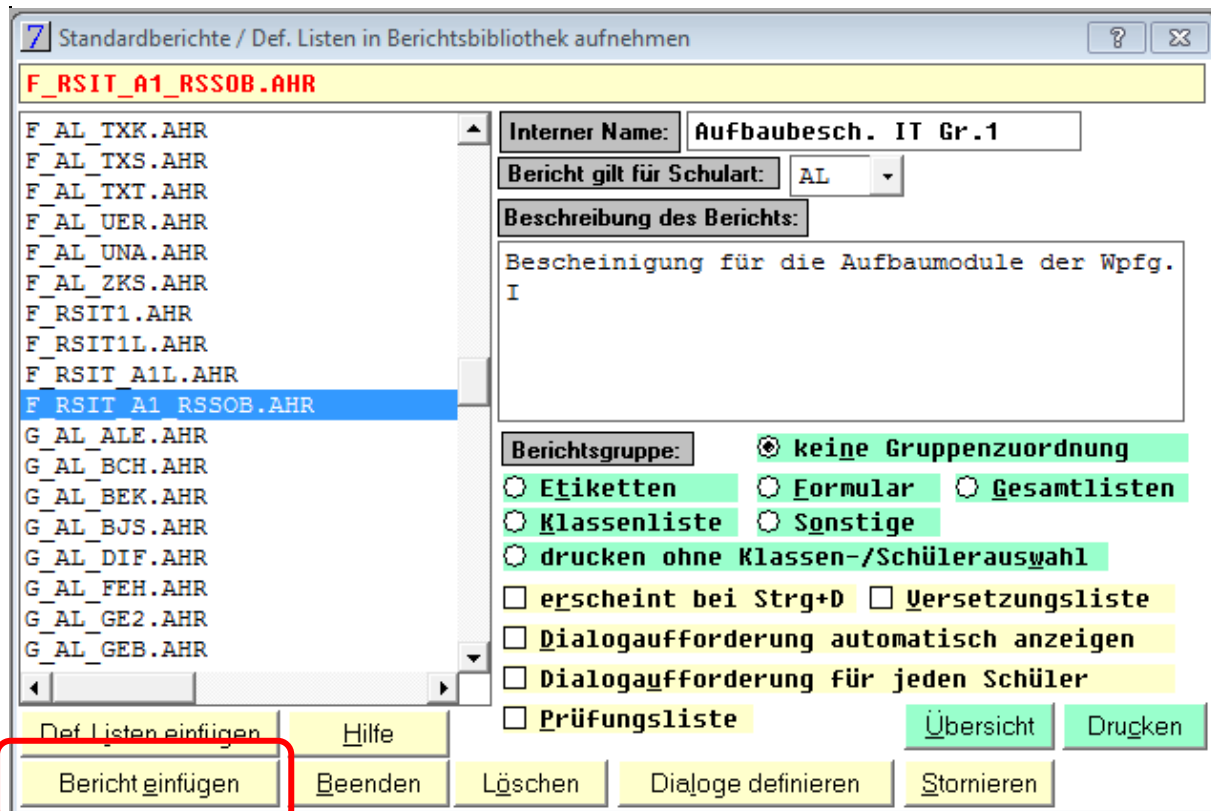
Standardberichte / Def. Listen in Berichtsbibliothek aufnehmen

F_RSIT_A1_RSSOB.AHR

F_AL_TXK.AHR
F_AL_TXS.AHR
F_AL_TXT.AHR
F_AL_UER.AHR
F_AL_UNA.AHR
F_AL_ZKS.AHR
F_RSIT1.AHR
F_RSIT1L.AHR
F_RSIT_A1L.AHR
F_RSIT_A1_RSSOB.AHR
G_AL_ALE.AHR
G_AL_BCH.AHR
G_AL_BEK.AHR
G_AL_BJS.AHR
G_AL_DIF.AHR
G_AL_FEH.AHR
G_AL_GE2.AHR
G_AL_GEB.AHR

Interner Name: Aufbaubesch. IT Gr.1

Bericht gilt für Schulart: AL

Beschreibung des Berichts:

Bescheinigung für die Aufbaumodule der Wpfg. I

Berichtsgruppe: keine Gruppenzuordnung

Etiketten
Formular
Gesamtlisten
Klassenliste
Sonstige
drucken ohne Klassen-/Schülerauswahl

erscheint bei Strg+D
Versetzungsliste
Dialogaufforderung automatisch anzeigen
Dialogaufforderung für jeden Schüler
Prüfungsliste

Def. Listen einfügen
Hilfe
Übersicht
Drucken
Bericht einfügen
Beenden
Löschen
Dialoge definieren
Stornieren